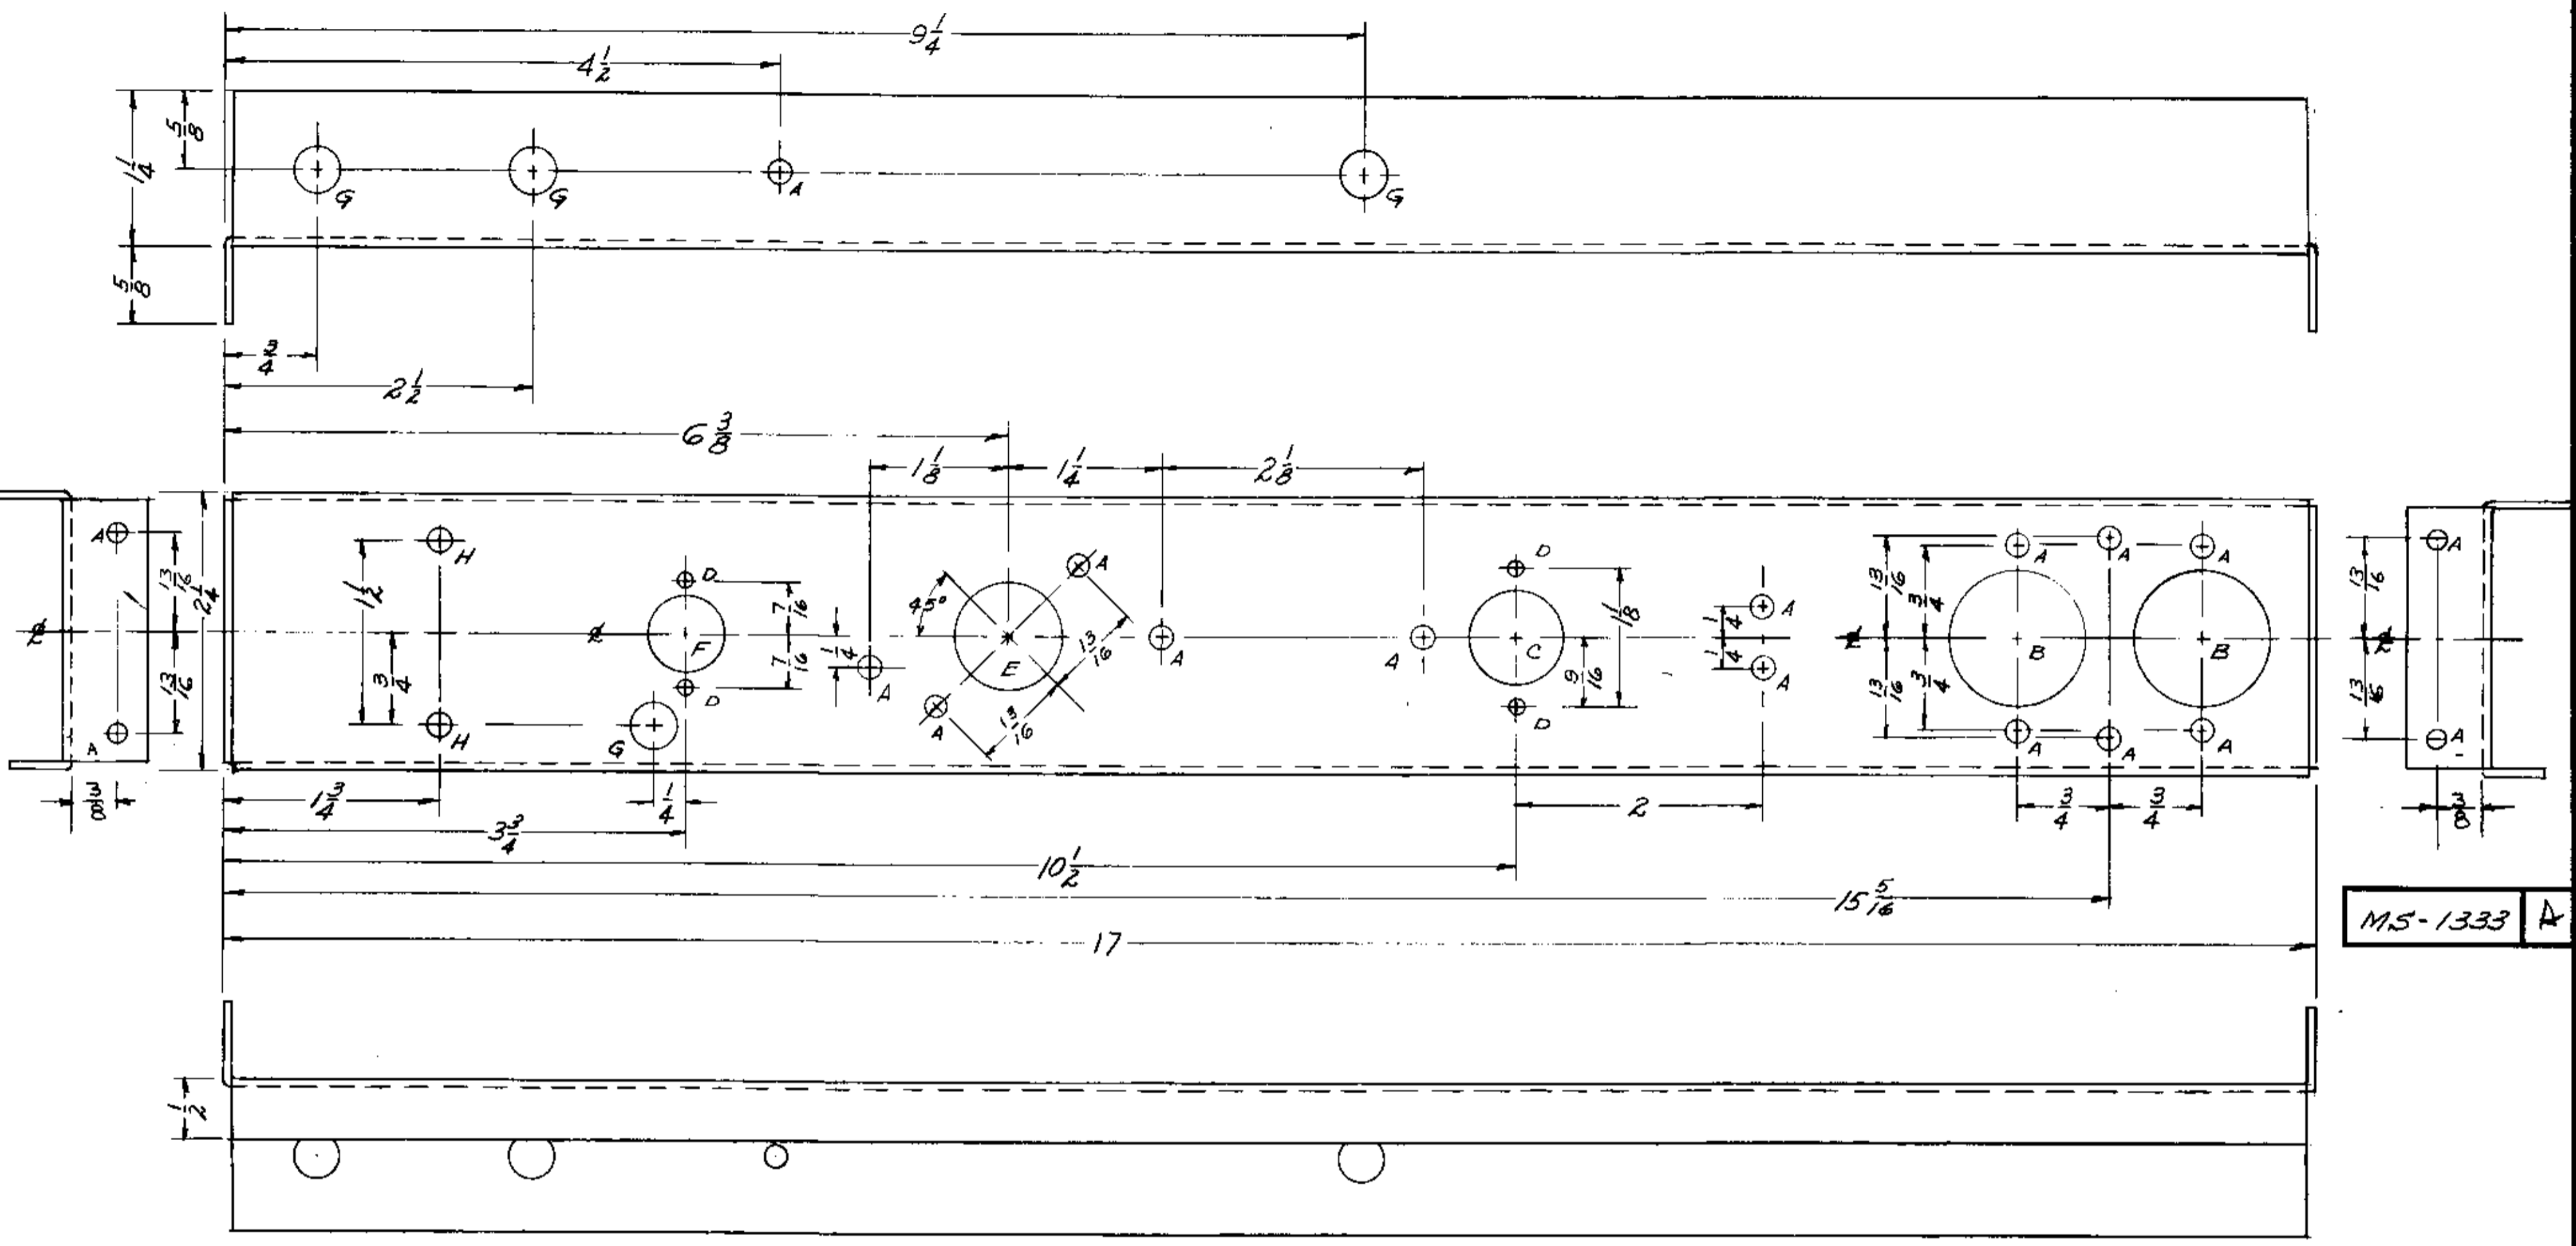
$9\frac{1}{4}$

$4\frac{1}{2}$

$\frac{5}{8}$

$1\frac{1}{4}$

G G A G

$\frac{5}{8}$

$\frac{3}{4}$

$2\frac{1}{2}$

$6\frac{3}{8}$

$1\frac{1}{8}$ $1\frac{1}{4}$ $2\frac{1}{8}$

A $\frac{13}{16}$ $2\frac{1}{4}$ $\frac{13}{16}$ A

H $1\frac{1}{2}$ $\frac{3}{4}$ H

D F $\frac{7}{16}$ $\frac{7}{16}$ D G

$\frac{1}{4}$ A

$45°$ A E $\frac{13}{16}$ A $\frac{13}{16}$

A A

D C $1\frac{1}{8}$ $\frac{9}{16}$ D

$\frac{1}{4}$ A $\frac{1}{4}$ A

$\frac{13}{16}$ $\frac{3}{4}$ A A A B B $\frac{13}{16}$ $\frac{3}{4}$ A A A

$\frac{13}{16}$ A $\frac{13}{16}$ A

$\frac{3}{8}$

$1\frac{3}{4}$

$\frac{1}{4}$

$3\frac{3}{4}$

2

$\frac{3}{4}$ $\frac{3}{4}$

$\frac{3}{8}$

$10\frac{1}{2}$

$15\frac{5}{16}$

17

MS-1333 A

$\frac{1}{2}$